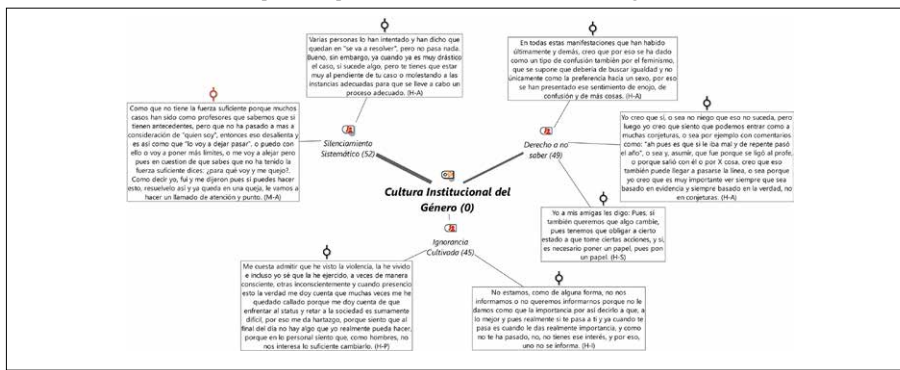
Varias personas lo han intentado y han dicho que quedan en "se va a resolver", pero no pasa nada. Bueno, sin embargo, ya cuando ya es muy drástico el caso, si sucede algo, pero te tienes que estar muy al pendiente de tu caso o molestando a las instancias adecuadas para que se lleve a cabo un proceso adecuado. (H-A)

En todas estas manifestaciones que han habido últimamente y demás, creo que por eso se ha dado como un tipo de confusión también por el feminismo, que se supone que debería de buscar igualdad y no únicamente como la preferencia hacia un sexo, por eso se han presentado ese sentimiento de enojo, de confusión y de más cosas. (H-A)

Como que no tiene la fuerza suficiente porque muchos casos han sido como profesores que sabemos que si tienen antecedentes, pero que no ha pasado a mas a consideración de "quien soy", entonces eso desalienta y es así como que "lo voy a dejar pasar", o puedo con ello o voy a poner más límites, o me voy a alejar pero pues en cuestión de que sabes que no ha tenido la fuerza suficiente dices: ¿para qué voy y me quejo?. Como decir yo, fui y me dijeron pues si puedes hacer esto, resuelvelo así y ya queda en una queja, le vamos a hacer un llamado de atención y punto. (M-A)

Silenciamiento Sistemático (52)

Yo creo que sí, o sea no niego que eso no suceda, pero luego yo creo que siento que podemos entrar como a muchas conjeturas, o sea por ejemplo con comentarios como: "ah pues es que si le iba mal y de repente pasó el año", o sea y, asumir, que fue porque se ligó al profe, o porque salió con él o por X cosa, creo que eso también puede llegar a pasarse la línea, o sea porque yo creo que es muy importante ver siempre que sea basado en evidencia y siempre basado en la verdad, no en conjeturas. (H-A)

Derecho a no saber (49)

Cultura Institucional del Género (0)

Yo a mis amigas les digo: Pues, si también queremos que algo cambie, pues tenemos que obligar a cierto estado a que tome ciertas acciones, y si, es necesario poner un papel, pues pon un papel. (H-S)

Ignorancia Cultivada (45)

Me cuesta admitir que he visto la violencia, la he vivido e incluso yo sé que la he ejercido, a veces de manera consciente, otras inconscientemente y cuando presencio esto la verdad me doy cuenta que muchas veces me he quedado callado porque me doy cuenta de que enfrentar al status y retar a la sociedad es sumamente difícil, por eso me da hartazgo, porque siento que al final del día no hay algo que yo realmente pueda hacer, porque en lo personal siento que, como hombres, no nos interesa lo suficiente cambiarlo. (H-P)

No estamos, como de alguna forma, no nos informamos o no queremos informarnos porque no le damos como que la importancia por así decirlo a que, a lo mejor y pues realmente si te pasa a ti y ya cuando te pasa es cuando le das realmente importancia, y como no te ha pasado, no, no tienes ese interés, y por eso, uno no se informa. (H-I)